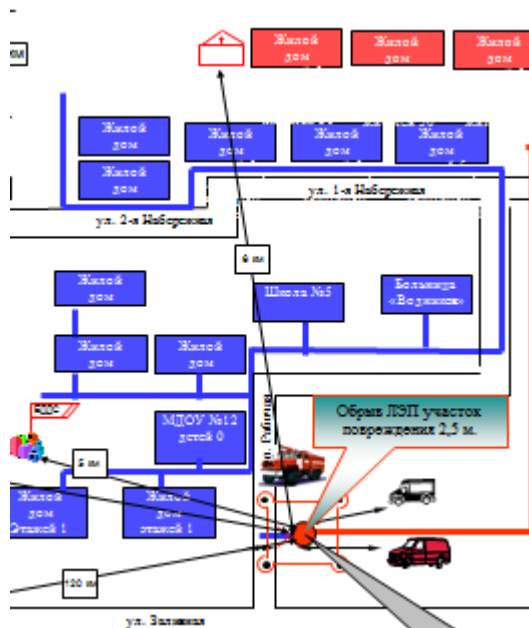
км

Жилой дом

Жилой дом

Жилой дом

Жилой дом

Жилой дом

Жилой дом

Жилой дом

Жилой дом

ул. 1-я Набережная

ул. 2-я Набережная

6 км

Жилой дом

Школа №5

Больница «Во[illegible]»

Жилой дом

Жилой дом

ЕДДС

МДОУ №12 детей 0

ул. Рабочая

Обрыв ЛЭП участок повреждения 2,5 м.

5 км

Жилой дом Этажей 1

Жилой дом этажей 1

120 м

ул. Заливная